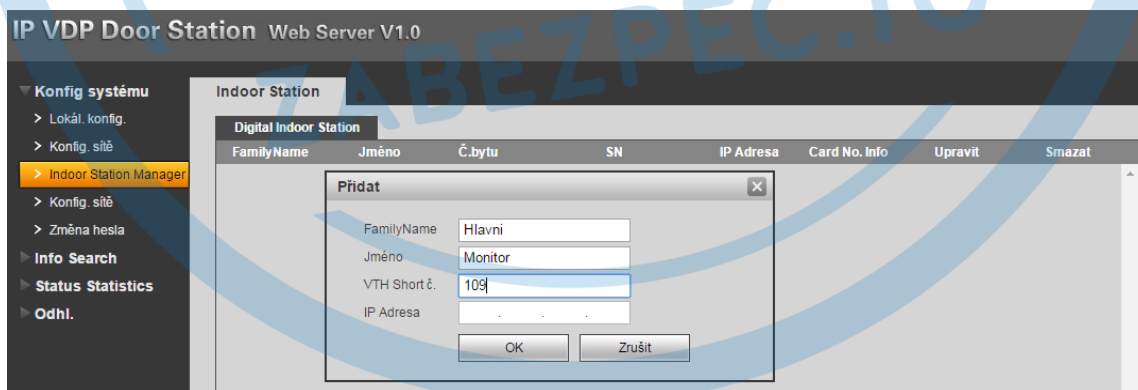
IP VDP Door Station Web Server V1.0

ZABEZPEC.IO

Konfig systému
> Lokál. konfig.
> Konfig. sítě
> Indoor Station Manager
> Konfig. sítě
> Změna hesla
Info Search
Status Statistics
Odhl.

Indoor Station

Digital Indoor Station

| FamilyName | Jméno | Č.bytu | SN | IP Adresa | Card No. Info | Upravit | Smazat |
|---|---|---|---|---|---|---|---|

Přidat

FamilyName Hlavni
Jméno Monitor
VTH Short č. 109
IP Adresa . . .

OK Zrušit